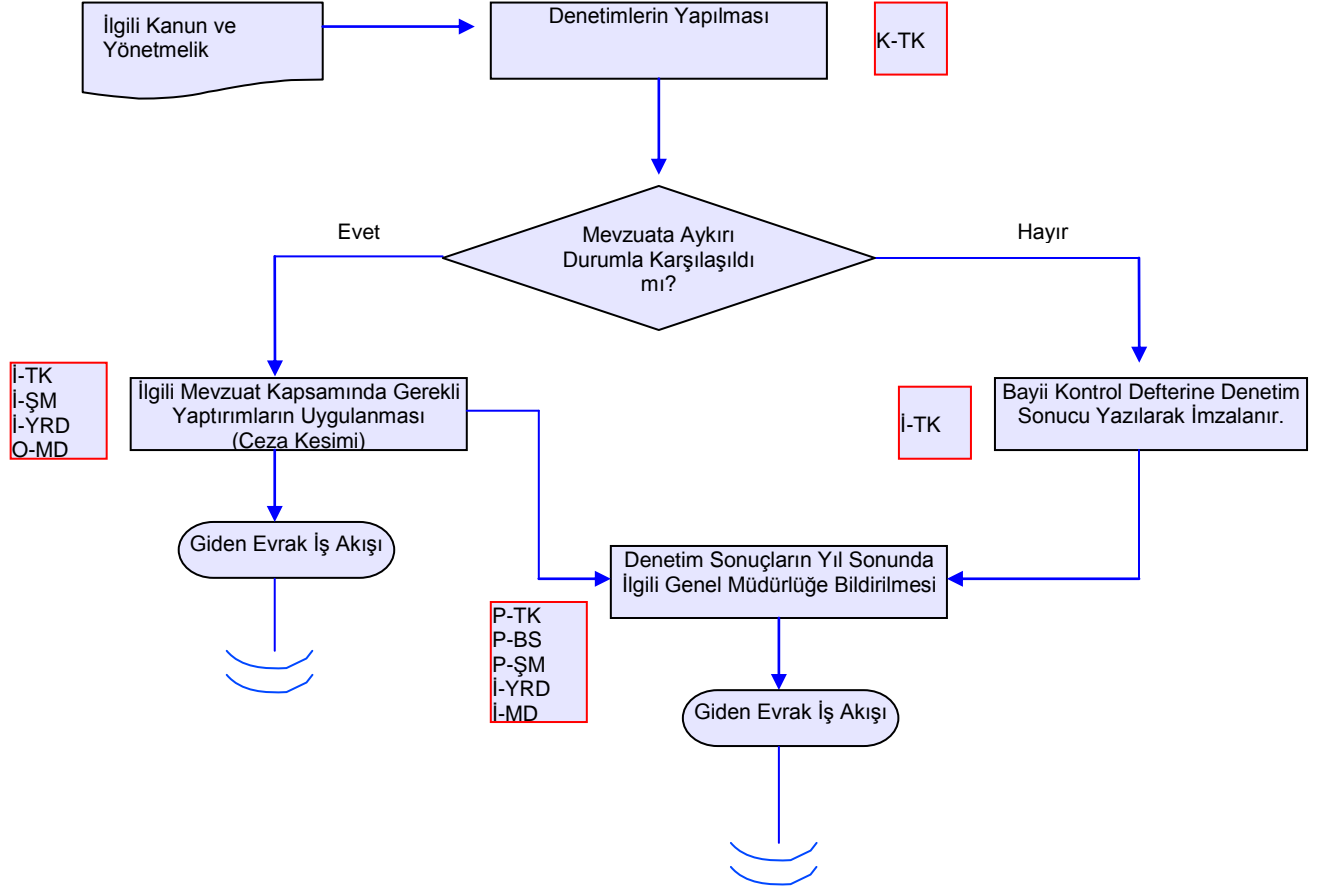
İlgili Kanun ve Yönetmelik

Denetimlerin Yapılması

K-TK

Evet

Mevzuata Aykırı Durumla Karşılaşıldı mı?

Hayır

İ-TK
İ-ŞM
İ-YRD
O-MD

İlgili Mevzuat Kapsamında Gerekli Yaptırımların Uygulanması (Ceza Kesimi)

İ-TK

Bayii Kontrol Defterine Denetim Sonucu Yazılarak İmzalanır.

Giden Evrak İş Akışı

Denetim Sonuçların Yıl Sonunda İlgili Genel Müdürlüğe Bildirilmesi

P-TK
P-BS
P-ŞM
İ-YRD
İ-MD

Giden Evrak İş Akışı